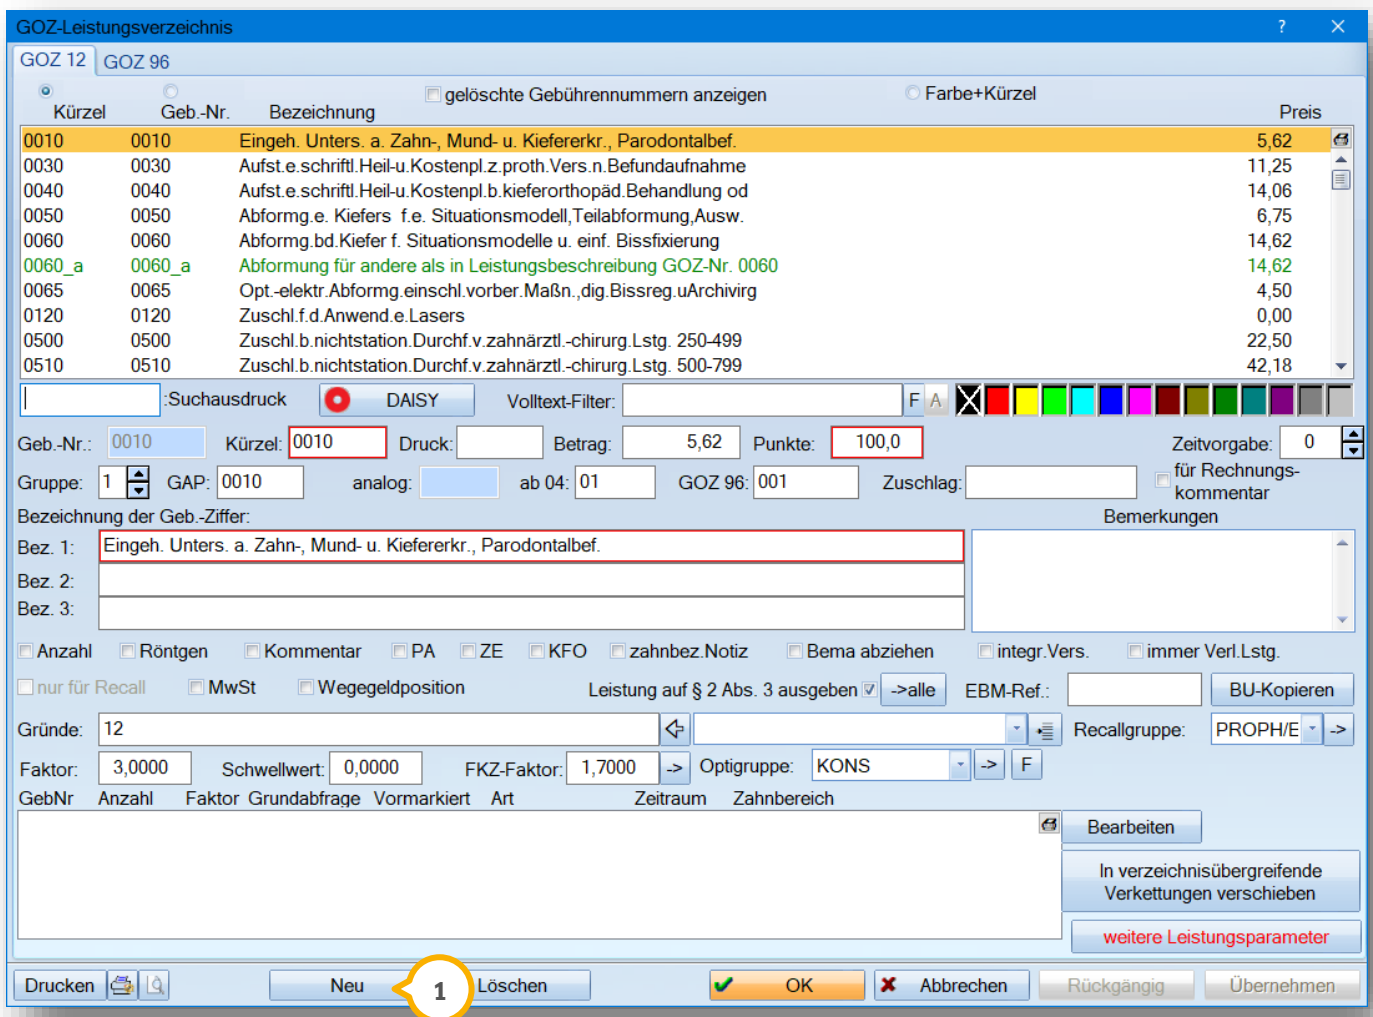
GOZ-Leistungsverzeichnis ? ✕

GOZ 12 GOZ 96

Kürzel Geb.-Nr. Bezeichnung gelöschte Gebührennummern anzeigen Farbe+Kürzel Preis

| | | | |
|---|---|---|---|
| 0010 | 0010 | Eingeh. Unters. a. Zahn-, Mund- u. Kiefererkr., Parodontalbef. | 5,62 |
| 0030 | 0030 | Aufst.e.schriftl.Heil-u.Kostenpl.z.proth.Vers.n.Befundaufnahme | 11,25 |
| 0040 | 0040 | Aufst.e.schriftl.Heil-u.Kostenpl.b.kieferorthopäd.Behandlung od | 14,06 |
| 0050 | 0050 | Abformg.e. Kiefers f.e. Situationsmodell,Teilabformung,Ausw. | 6,75 |
| 0060 | 0060 | Abformg.bd.Kiefer f. Situationsmodelle u. einf. Bissfixierung | 14,62 |
| 0060_a | 0060_a | Abformung für andere als in Leistungsbeschreibung GOZ-Nr. 0060 | 14,62 |
| 0065 | 0065 | Opt.-elektr.Abformg.einschl.vorber.Maßn.,dig.Bissreg.uArchivirg | 4,50 |
| 0120 | 0120 | Zuschl.f.d.Anwend.e.Lasers | 0,00 |
| 0500 | 0500 | Zuschl.b.nichtstation.Durchf.v.zahnärztl.-chirurg.Lstg. 250-499 | 22,50 |
| 0510 | 0510 | Zuschl.b.nichtstation.Durchf.v.zahnärztl.-chirurg.Lstg. 500-799 | 42,18 |

:Suchausdruck DAISY Volltext-Filter: F A

Geb.-Nr.: 0010 Kürzel: 0010 Druck: Betrag: 5,62 Punkte: 100,0 Zeitvorgabe: 0

Gruppe: 1 GAP: 0010 analog: ab 04: 01 GOZ 96: 001 Zuschlag: für Rechnungs-kommentar

Bezeichnung der Geb.-Ziffer: Bemerkungen

Bez. 1: Eingeh. Unters. a. Zahn-, Mund- u. Kiefererkr., Parodontalbef.

Bez. 2:

Bez. 3:

Anzahl Röntgen Kommentar PA ZE KFO zahnbez.Notiz Bema abziehen integr.Vers. immer Verl.Lstg.

nur für Recall MwSt Wegegeldposition Leistung auf § 2 Abs. 3 ausgeben ->alle EBM-Ref.: BU-Kopieren

Gründe: 12 Recallgruppe: PROPH/E ->

Faktor: 3,0000 Schwellwert: 0,0000 FKZ-Faktor: 1,7000 -> Optigruppe: KONS -> F

GebNr Anzahl Faktor Grundabfrage Vormarkiert Art Zeitraum Zahnbereich

Bearbeiten

In verzeichnisübergreifende Verkettungen verschieben

weitere Leistungsparameter

Drucken Neu 1 Löschen OK Abbrechen Rückgängig Übernehmen